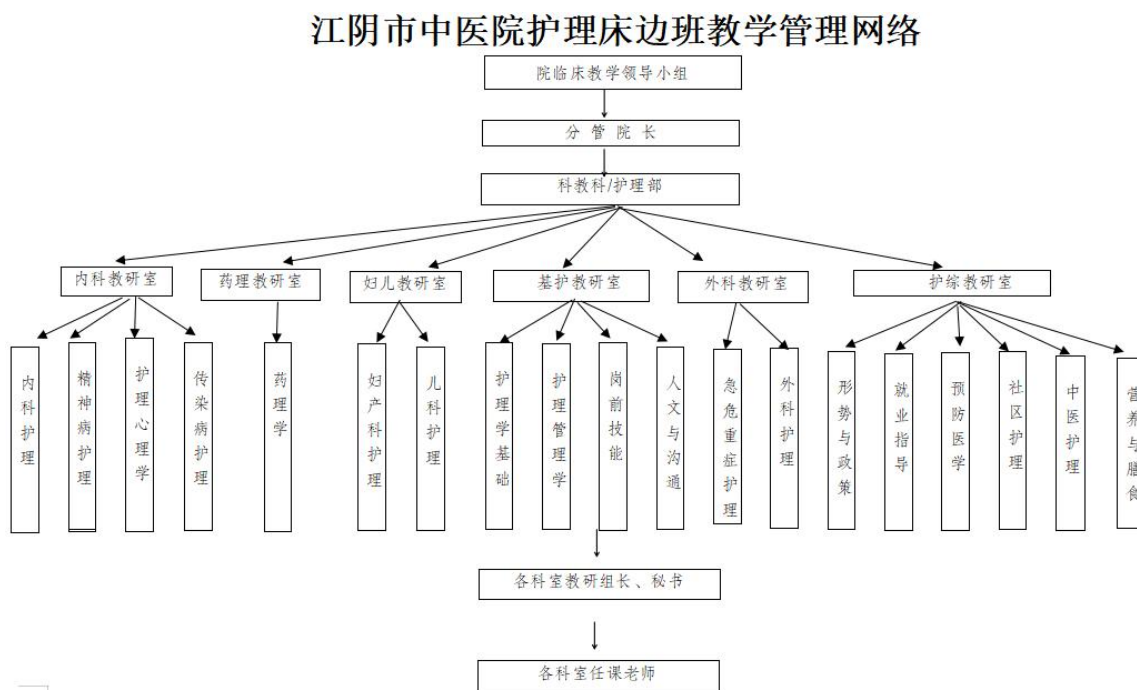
江阴市中医院护理床边班教学管理网络

院临床教学领导小组

分管院长

科教科/护理部

内科教研室

药理教研室

妇儿教研室

基护教研室

外科教研室

护综教研室

内科护理

精神病护理

护理心理学

传染病护理

药理学

妇产科护理

儿科护理

护理学基础

护理管理学

岗前技能

人文与沟通

急危重症护理

外科护理

形势与政策

就业指导

预防医学

社区护理

中医护理

营养与膳食

各科室教研组长、秘书

各科室任课老师